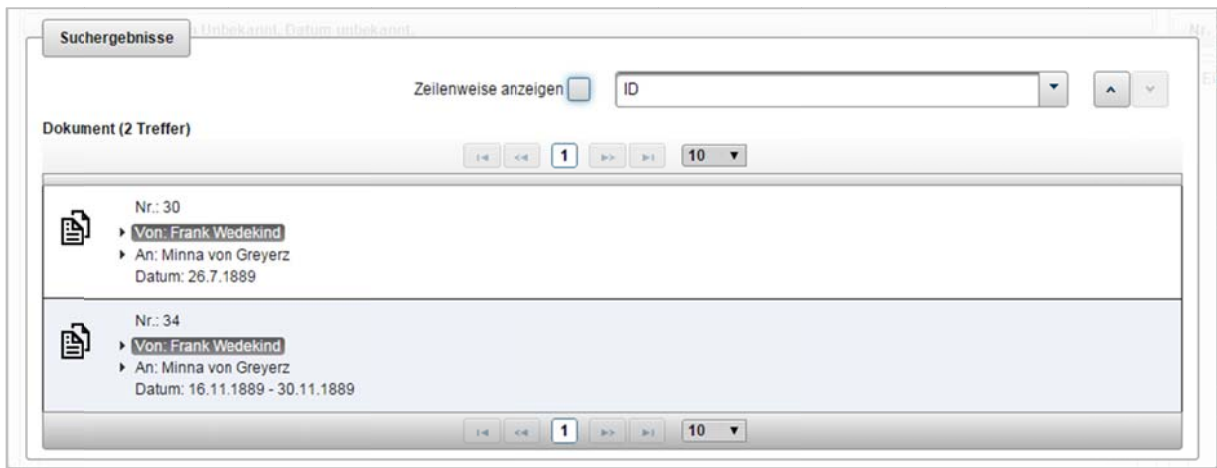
Suchergebnisse

Zeilenweise anzeigen

ID

Dokument (2 Treffer)

1

10

Nr.: 30
Von: Frank Wedekind
An: Minna von Greyerz
Datum: 26.7.1889

Nr.: 34
Von: Frank Wedekind
An: Minna von Greyerz
Datum: 16.11.1889 - 30.11.1889

1

10